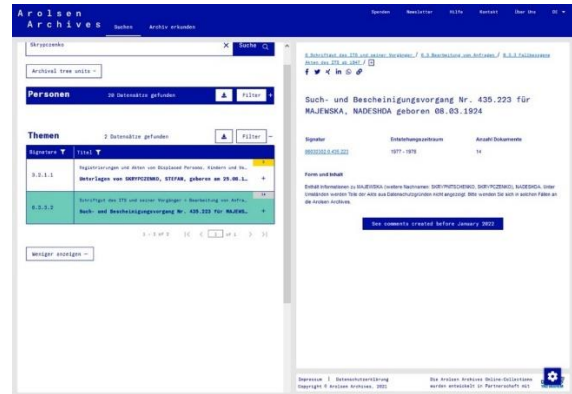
Arolsen Archives Suchen Archiv erkunden

Spenden Newsletter Hilfe Kontakt Über Uns DE

Skrypczenko

Suche

Archival tree units

Personen 20 Datensätze gefunden

Filter

Themen 2 Datensätze gefunden

Filter

| Signatur | Titel |
|---|---|
| 3.2.1.1 | Registrierungen und Akten von Displaced Persons, Kindern und Ve... Unterlagen von SKRYPCZENKO, STEFAN, geboren am 29.08.1... |
| 6.3.3.2 | Schriftgut des ITS und seiner Vorgänger > Bearbeitung von Anfra... Such- und Bescheinigungsvorgang Nr. 435.223 für MAJEWS... |

1 - 2 of 2 1 of 1

Weniger anzeigen

6 Schriftgut des ITS und seiner Vorgänger / 6.3 Bearbeitung von Anfragen / 6.3.3 Fallbezogene Akten des ITS ab 1947 /

Such- und Bescheinigungsvorgang Nr. 435.223 für MAJEWSKA, NADESHDA geboren 08.03.1924

Signatur: 98022302 6.435.223
Entstehungszeitraum: 1977 - 1978
Anzahl Dokumente: 14

Form und Inhalt

Enthält Informationen zu MAJEWSKA (weitere Nachnamen: SKRYPNTSCHENKO, SKRYPCZENKO), NADESHDA. Unter Umständen wurden Teile der Akte aus Datenschutzgründen nicht angezeigt. Bitte wenden Sie sich in solchen Fällen an die Arolsen Archives.

See comments created before January 2022

Impressum | Datenschutzerklärung
Copyright © Arolsen Archives, 2022

Die Arolsen Archives Online-Collections wurden entwickelt in Partnerschaft mit